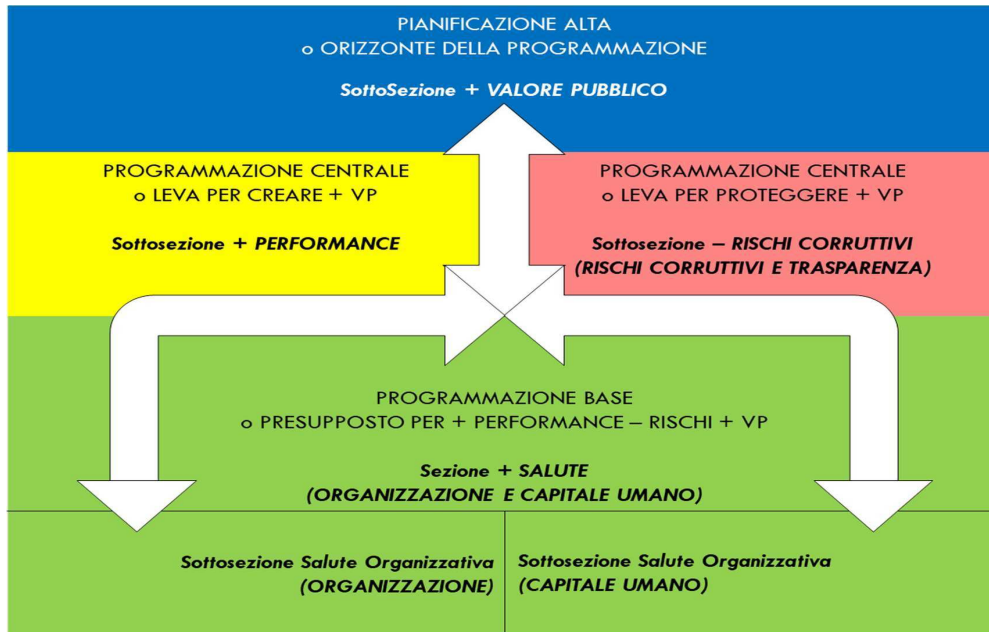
PIANIFICAZIONE ALTA
o ORIZZONTE DELLA PROGRAMMAZIONE

SottoSezione + VALORE PUBBLICO

PROGRAMMAZIONE CENTRALE
o LEVA PER CREARE + VP

Sottosezione + PERFORMANCE

PROGRAMMAZIONE CENTRALE
o LEVA PER PROTEGGERE + VP

Sottosezione – RISCHI CORRUTTIVI
(RISCHI CORRUTTIVI E TRASPARENZA)

PROGRAMMAZIONE BASE
o PRESUPPOSTO PER + PERFORMANCE – RISCHI + VP

Sezione + SALUTE
(ORGANIZZAZIONE E CAPITALE UMANO)

Sottosezione Salute Organizzativa
(ORGANIZZAZIONE)

Sottosezione Salute Organizzativa
(CAPITALE UMANO)